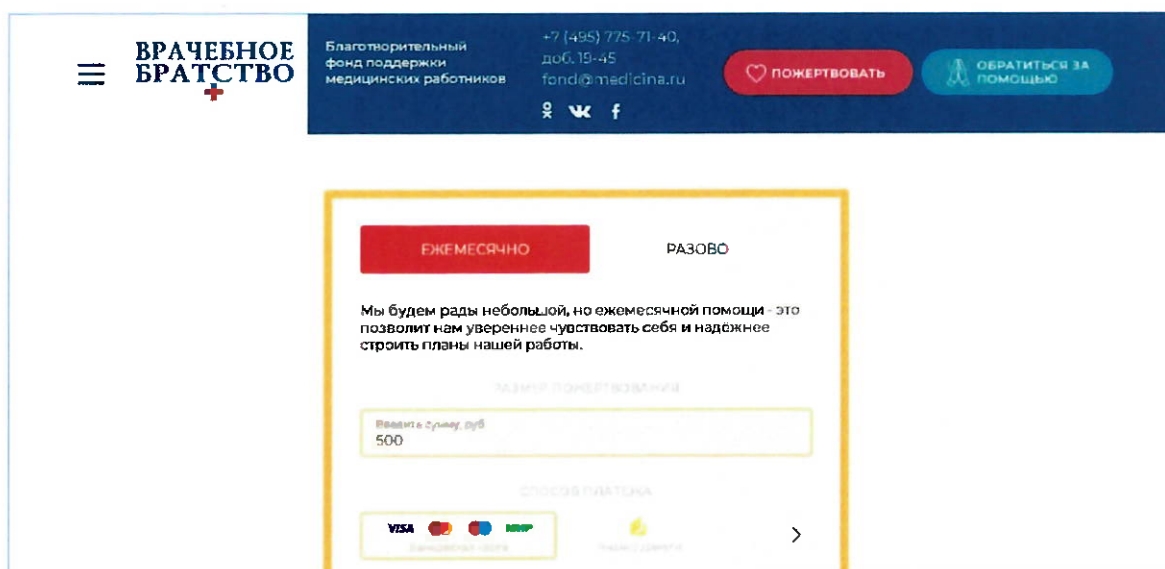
ВРАЧЕБНОЕ БРАТСТВО

Благотворительный фонд поддержки медицинских работников

+7 (495) 775-71-40, доб. 19-45
fond@medicina.ru

ПОЖЕРТВОВАТЬ

ОБРАТИТЬСЯ ЗА ПОМОЩЬЮ

ЕЖЕМЕСЯЧНО

РАЗОВО

Мы будем рады небольшой, но ежемесячной помощи - это позволит нам увереннее чувствовать себя и надожнее строить планы нашей работы.

РАЗМЕР ПОЖЕРТВОВАНИЯ

Введите сумму, руб
500

СПОСОБ ПЛАТЕЖА

VISA МИР
Банковская карта

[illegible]

›